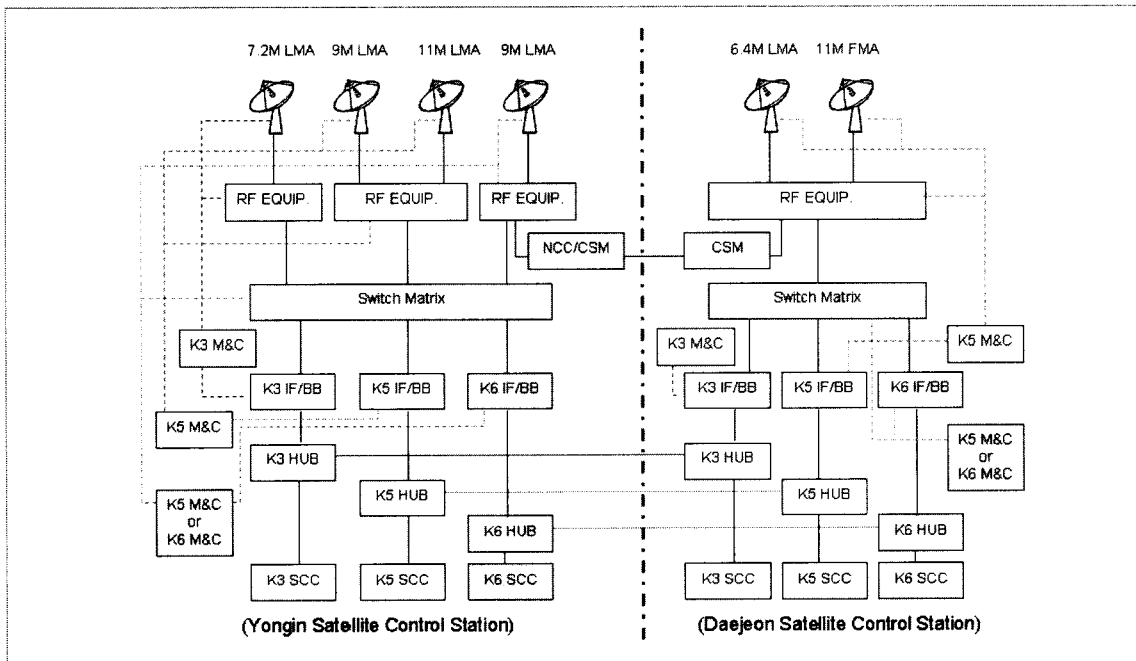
7.2M LMA
9M LMA
11M LMA
9M LMA
6.4M LMA
11M FMA

RF EQUIP.
RF EQUIP.
RF EQUIP.
RF EQUIP.
NCC/CSM
CSM
Switch Matrix
Switch Matrix
K3 M&C
K3 M&C
K5 M&C
K3 IF/BB
K5 IF/BB
K6 IF/BB
K3 IF/BB
K5 IF/BB
K6 IF/BB
K5 M&C
K5 M&C or K6 M&C
K3 HUB
K3 HUB
K5 HUB
K5 HUB
K5 M&C or K6 M&C
K6 HUB
K6 HUB
K3 SCC
K5 SCC
K6 SCC
K3 SCC
K5 SCC
K6 SCC

(Yongin Satellite Control Station)
(Daejeon Satellite Control Station)